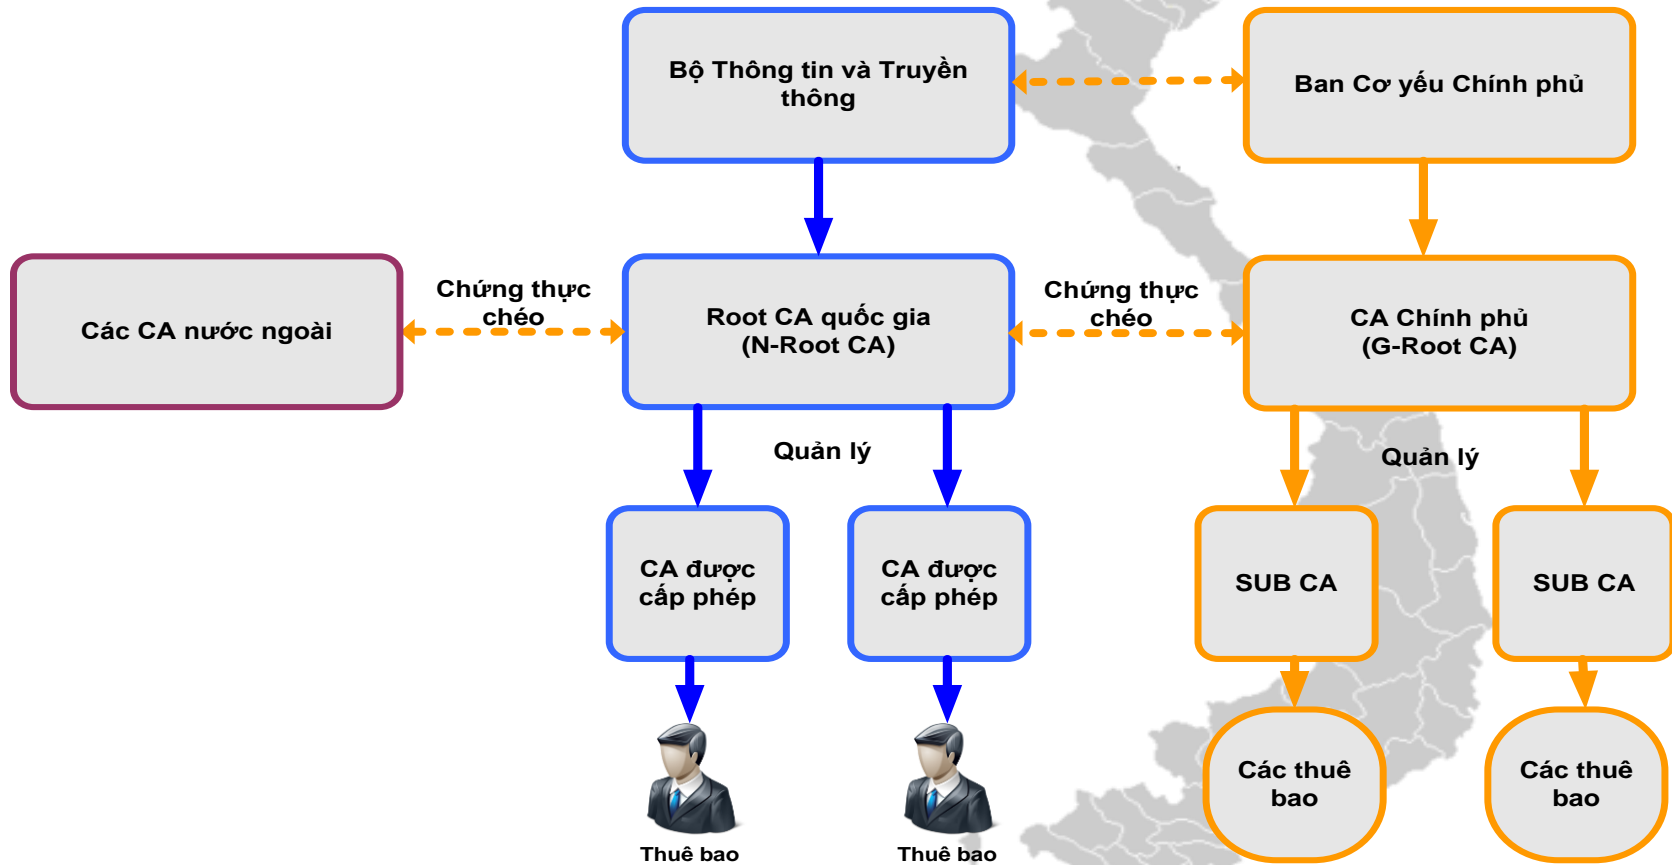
Bộ Thông tin và Truyền thông

Ban Cơ yếu Chính phủ

Các CA nước ngoài

Chứng thực chéo

Root CA quốc gia (N-Root CA)

Chứng thực chéo

CA Chính phủ (G-Root CA)

Quản lý

Quản lý

CA được cấp phép

CA được cấp phép

SUB CA

SUB CA

Các thuê bao

Các thuê bao

Thuê bao

Thuê bao